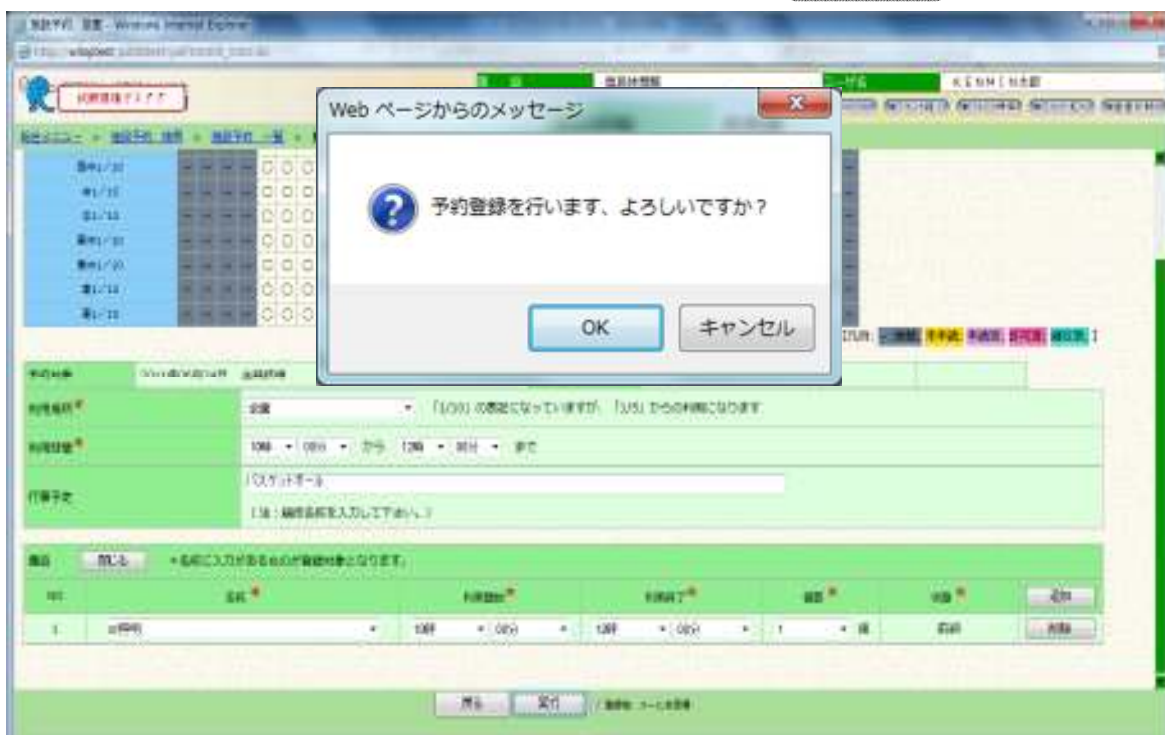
Web ページからのメッセージ

予約登録を行います、よろしいですか？

OK

キャンセル

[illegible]

利用日時*

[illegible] 「1/20」の設定になっていますが、「1/21」からの利用になります

利用時間*

10時 ・ 00分 ・ から 12時 ・ 00分 ・ まで

行事予定

バスケットボール

（注：催物名称を入力して下さい。）

備品 閉じる ＊名称に入力があるものが登録対象となります。

| No | 名称* | 利用開始* | 利用終了* | 数量* | 状態* | 追加 |
|---|---|---|---|---|---|---|
| 1 | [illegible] | 10時 ・ 00分 | 12時 ・ 00分 | 1 ・ 個 | 貸出 | 削除 |

戻る 実行